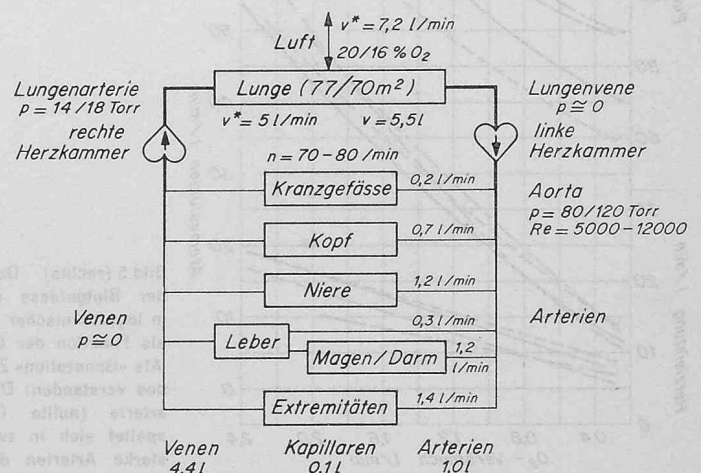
$v^* = 7{,}2\ l/min$
Luft
$20/16\ \%\ O_2$

Lungenarterie
$p = 14/18$ Torr
rechte Herzkammer

Lunge ($77/70 m^2$)
$v^* = 5\ l/min$ $v = 5{,}5 l$
$n = 70 - 80$ /min

Lungenvene
$p \cong 0$
linke Herzkammer

Kranzgefässe
0,2 l/min

Aorta
$p = 80/120$ Torr
$Re = 5000 - 12000$

Kopf
0,7 l/min

Niere
1,2 l/min

Venen
$p \cong 0$

Leber
0,3 l/min
Magen/Darm
1,2 l/min

Arterien

Extremitäten
1,4 l/min

Venen
4,4 l

Kapillaren
0,1 l

Arterien
1,0 l